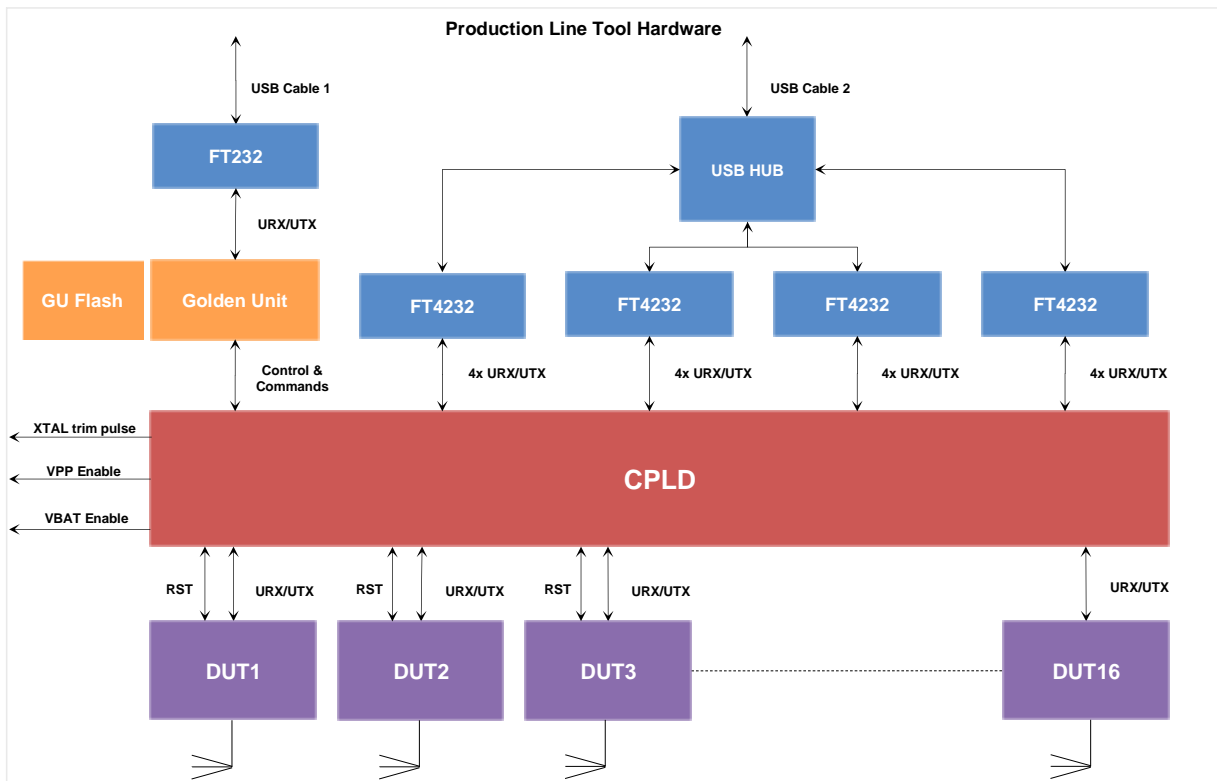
Production Line Tool Hardware

USB Cable 1

FT232

URX/UTX

GU Flash

Golden Unit

Control & Commands

USB Cable 2

USB HUB

FT4232

FT4232

FT4232

FT4232

4x URX/UTX

4x URX/UTX

4x URX/UTX

4x URX/UTX

XTAL trim pulse

VPP Enable

VBAT Enable

CPLD

RST

URX/UTX

RST

URX/UTX

RST

URX/UTX

URX/UTX

DUT1

DUT2

DUT3

DUT16